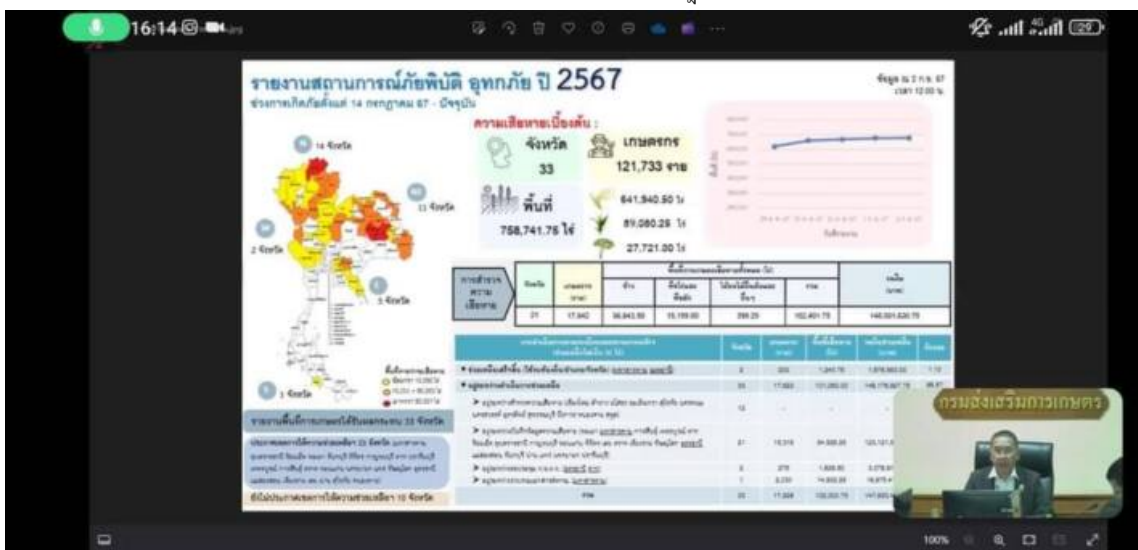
16:14

รายงานสถานการณ์ภัยพิบัติ อุทกภัย ปี 2567

ช่วงการเกิดภัยตั้งแต่ 14 กรกฎาคม 67 - ปัจจุบัน

ข้อมูล ณ 2 ก.ย. 67 เวลา 12.00 น.

ความเสียหายเบื้องต้น :

จังหวัด 33

เกษตรกร 121,733 ราย

พื้นที่ 758,741.75 ไร่

641,940.50 ไร่

89,080.25 ไร่

27,721.00 ไร่

14 จังหวัด

11 จังหวัด

2 จังหวัด

3 จังหวัด

5 จังหวัด

1 จังหวัด

| การสำรวจความเสียหาย | จังหวัด | เกษตรกร (ราย) | ข้าว | พืชไร่และพืชผัก | ไม้ผลไม้ยืนต้นและอื่นๆ | รวม | วงเงิน (บาท) |
|---|---|---|---|---|---|---|---|
| | 21 | 17,640 | 36,843.50 | 15,159.00 | 299.25 | 102,401.75 | 146,001,620.75 |

รายงานพื้นที่การเกษตรได้รับผลกระทบ 33 จังหวัด

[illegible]

กรมส่งเสริมการเกษตร

100%